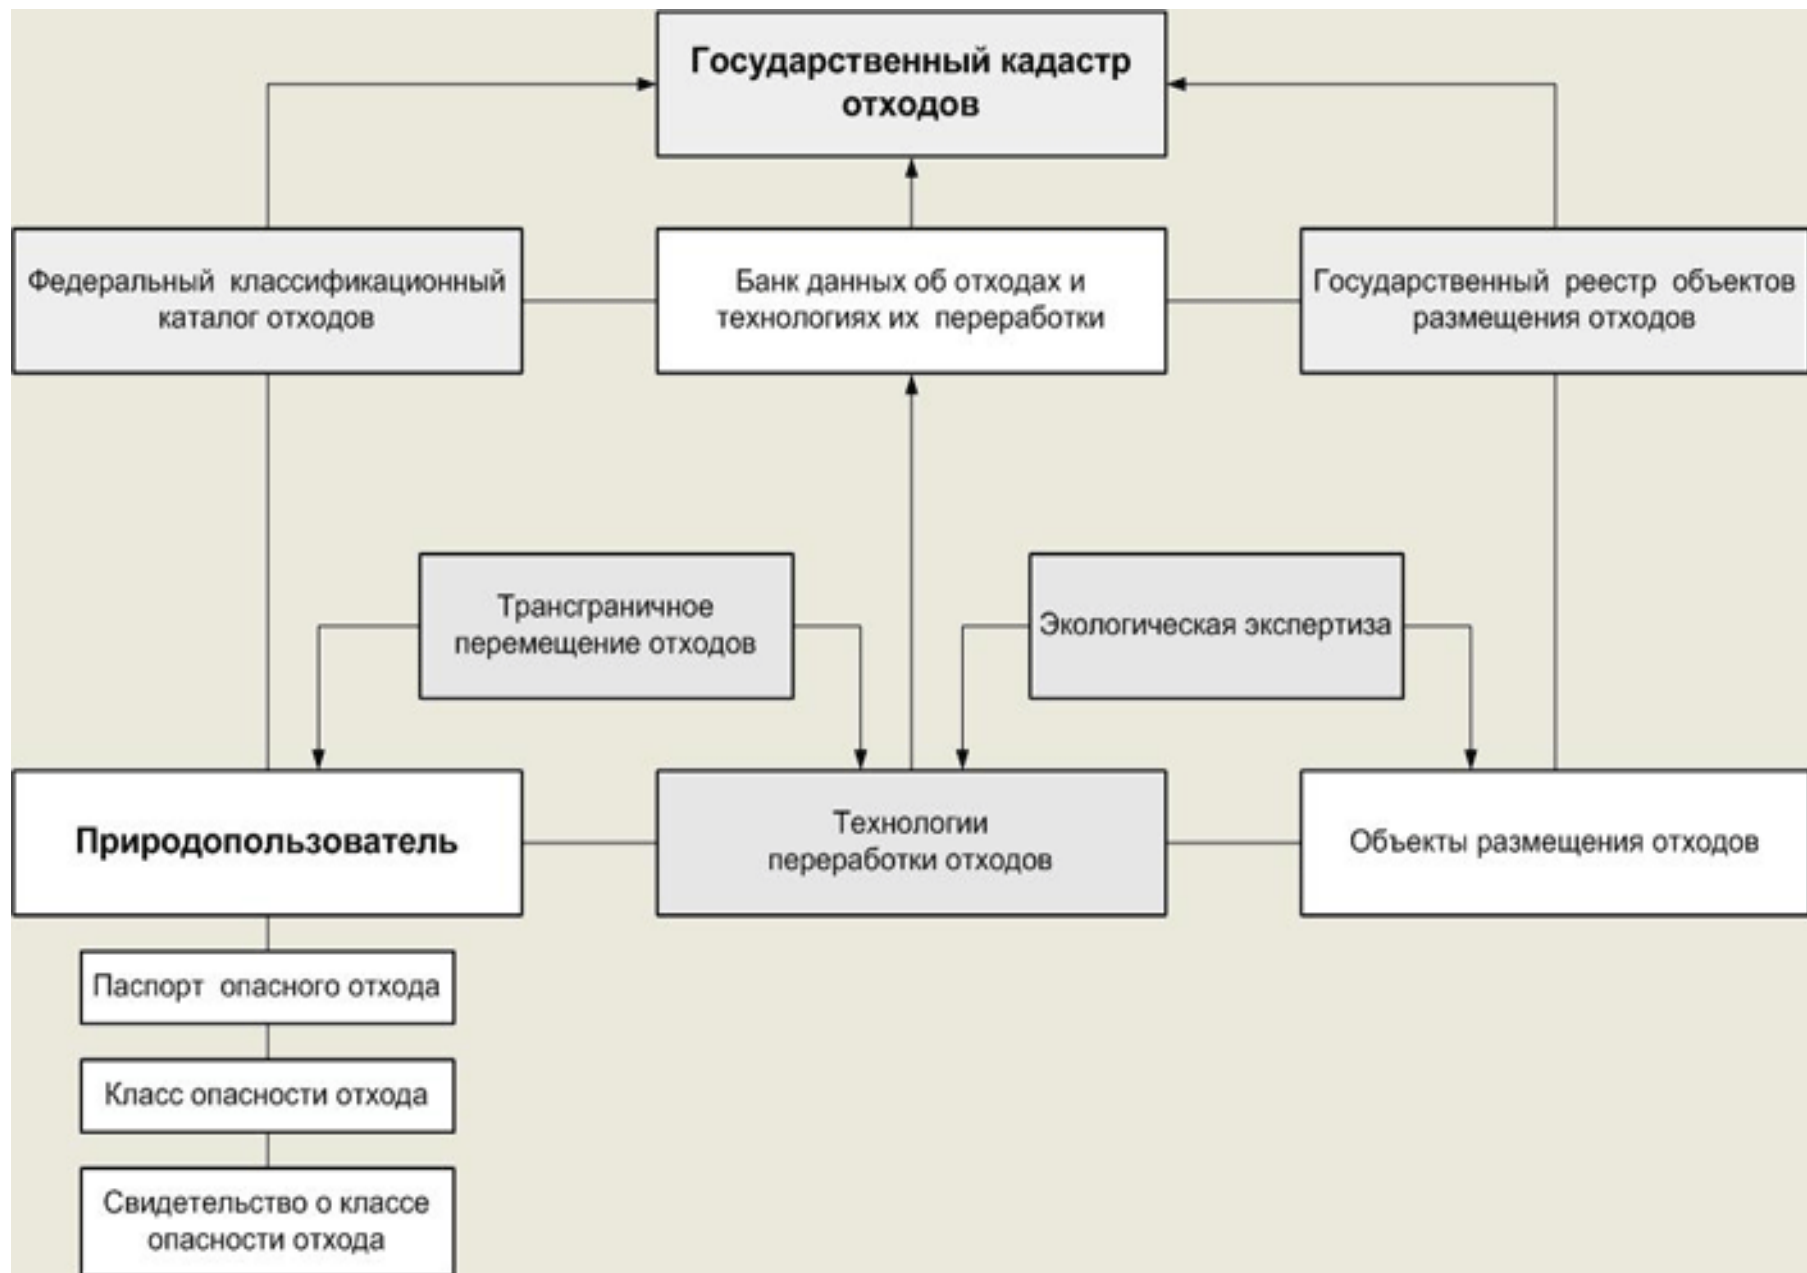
Государственный кадастр отходов

Федеральный классификационный каталог отходов

Банк данных об отходах и технологиях их переработки

Государственный реестр объектов размещения отходов

Трансграничное перемещение отходов

Экологическая экспертиза

Природопользователь

Технологии переработки отходов

Объекты размещения отходов

Паспорт опасного отхода

Класс опасности отхода

Свидетельство о классе опасности отхода